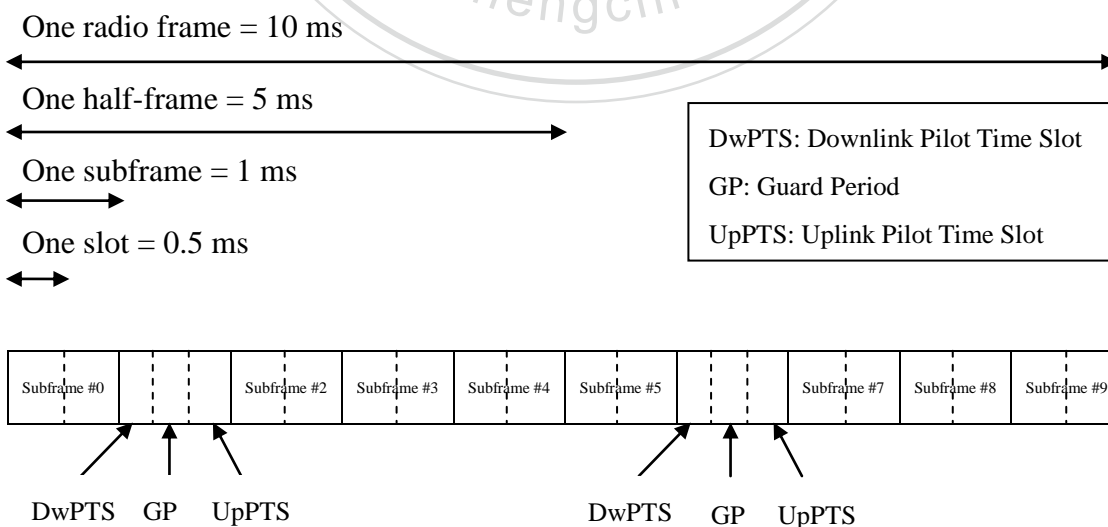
engch

One radio frame = 10 ms

One half-frame = 5 ms

One subframe = 1 ms

One slot = 0.5 ms

DwPTS: Downlink Pilot Time Slot

GP: Guard Period

UpPTS: Uplink Pilot Time Slot

| Subframe #0 | | Subframe #2 | Subframe #3 | Subframe #4 | Subframe #5 | | Subframe #7 | Subframe #8 | Subframe #9 |
|---|---|---|---|---|---|---|---|---|---|

DwPTS GP UpPTS

DwPTS GP UpPTS